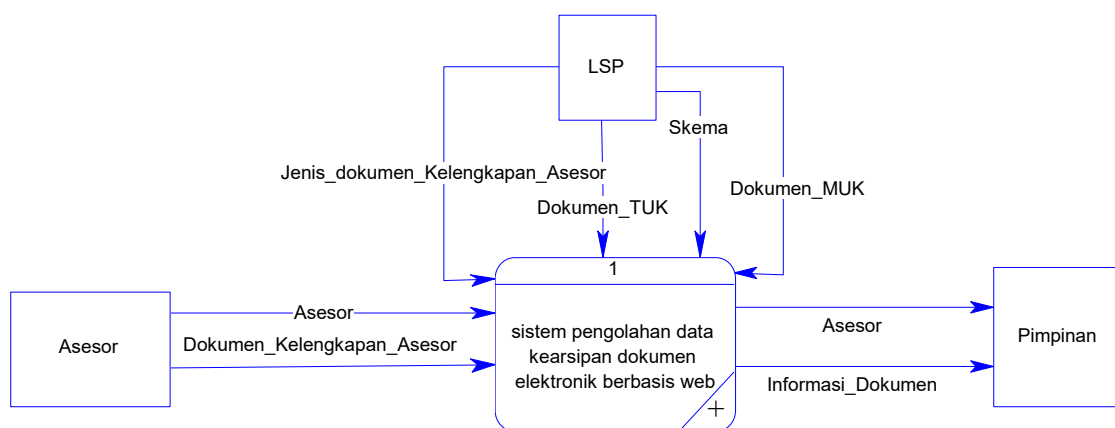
LSP

Skema

Jenis_dokumen_Kelengkapan_Asesor

Dokumen_MUK

Dokumen_TUK

1

Asesor

Asesor

Dokumen_Kelengkapan_Asesor

sistem pengolahan data kearsipan dokumen elektronik berbasis web

Asesor

Pimpinan

Informasi_Dokumen

+